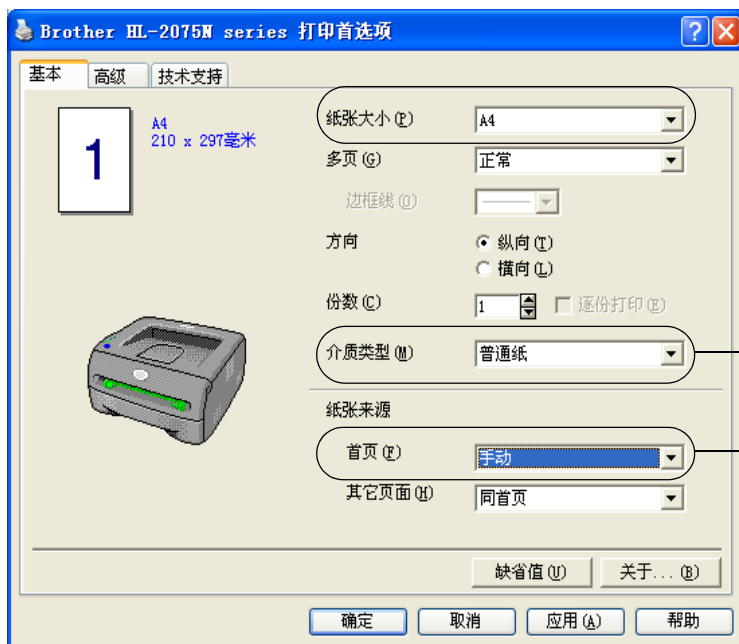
Brother HL-2075N series 打印首选项

基本 高级 技术支持

1

A4
210 x 297毫米

纸张大小(P) A4

多页(G) 正常

边框线(O)

方向 纵向(T) 横向(L)

份数(C) 1 逐份打印(E)

介质类型(M) 普通纸

纸张来源

首页(F) 手动

其它页面(H) 同首页

缺省值(U) 关于...(B)

确定 取消 应用(A) 帮助